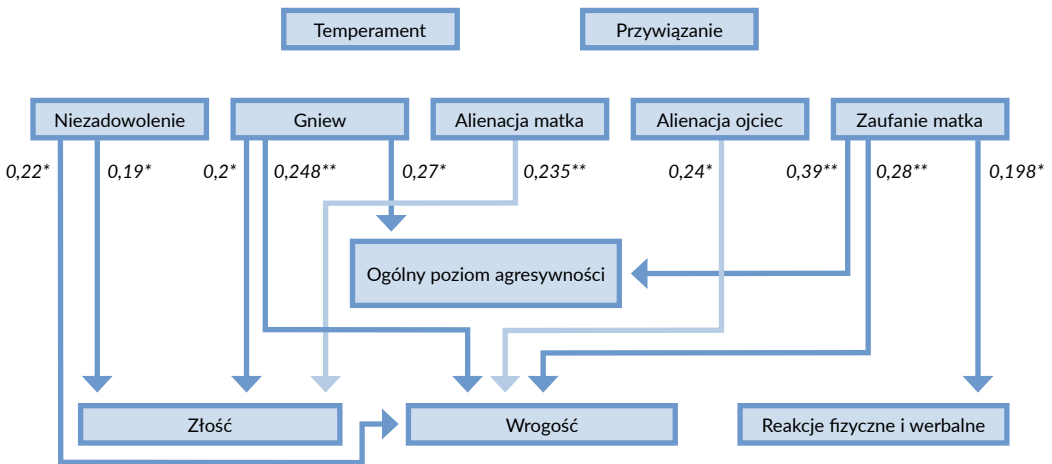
Temperament

Przywiązanie

Niezadowolenie

Gniew

Alienacja matka

Alienacja ojciec

Zaufanie matka

0,22*

0,19*

0,2*

0,248**

0,27*

0,235**

0,24*

0,39**

0,28**

0,198*

Ogólny poziom agresywności

Złość

Wrogość

Reakcje fizyczne i werbalne